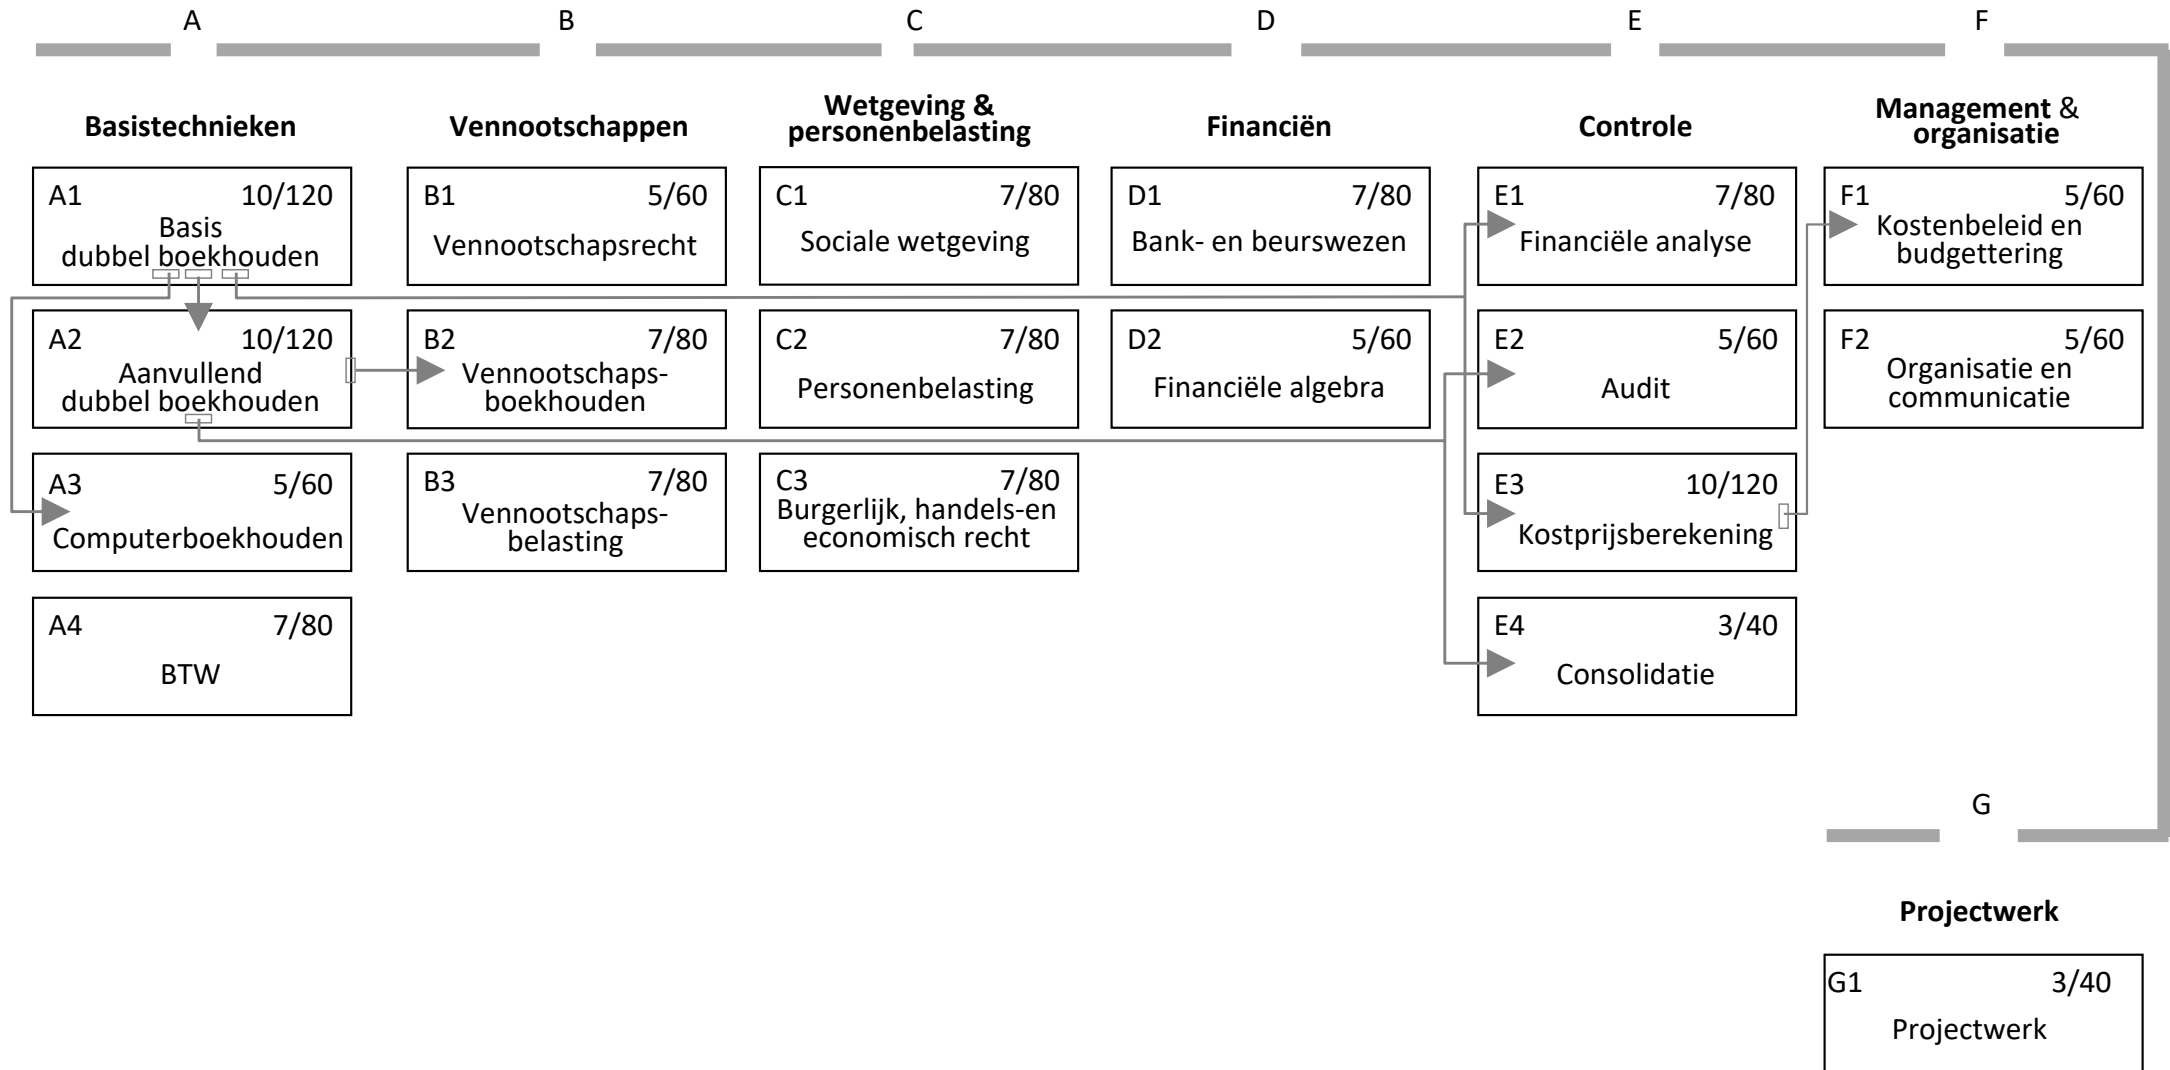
A B C D E F

Basistechnieken

A1 10/120
Basis dubbel boekhouden

A2 10/120
Aanvullend dubbel boekhouden

A3 5/60
Computerboekhouden

A4 7/80
BTW

Vennootschappen

B1 5/60
Vennootschapsrecht

B2 7/80
Vennootschapsboekhouden

B3 7/80
Vennootschapsbelasting

Wetgeving & personenbelasting

C1 7/80
Sociale wetgeving

C2 7/80
Personenbelasting

C3 7/80
Burgerlijk, handels-en economisch recht

Financiën

D1 7/80
Bank- en beurswezen

D2 5/60
Financiële algebra

Controle

E1 7/80
Financiële analyse

E2 5/60
Audit

E3 10/120
Kostprijsberekening

E4 3/40
Consolidatie

Management & organisatie

F1 5/60
Kostenbeleid en budgettering

F2 5/60
Organisatie en communicatie

G

Projectwerk

G1 3/40
Projectwerk